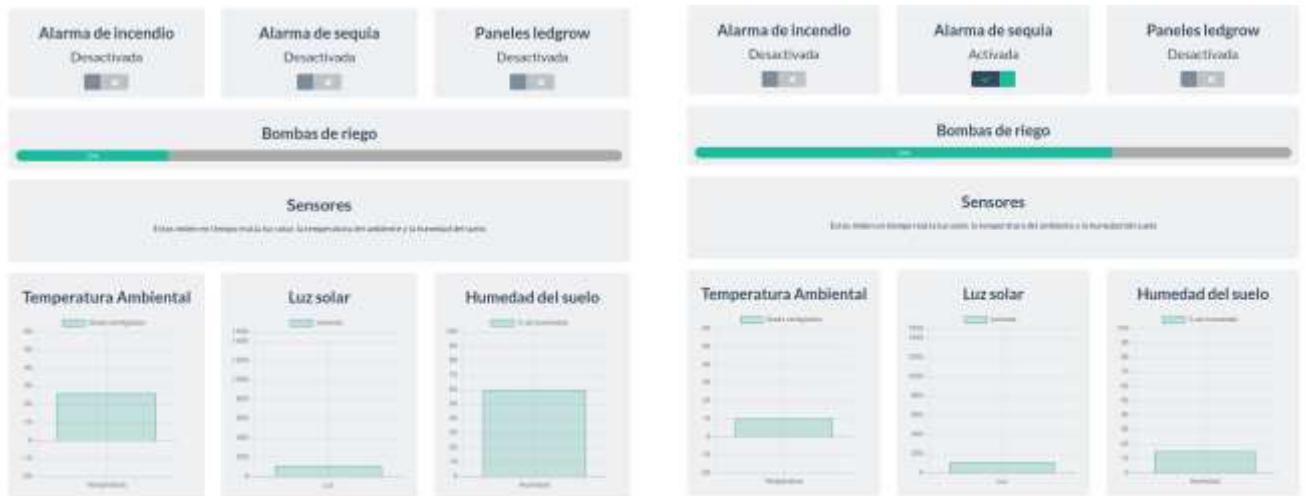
Alarma de incendio
Desactivada

Alarma de sequia
Desactivada

Paneles ledgrow
Desactivada

Bombas de riego

Sensores
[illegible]

Temperatura Ambiental
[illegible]

Luz solar
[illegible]

Humedad del suelo
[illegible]

Alarma de incendio
Desactivada

Alarma de sequia
Activada

Paneles ledgrow
Desactivada

Bombas de riego

Sensores
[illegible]

Temperatura Ambiental
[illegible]

Luz solar
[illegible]

Humedad del suelo
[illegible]